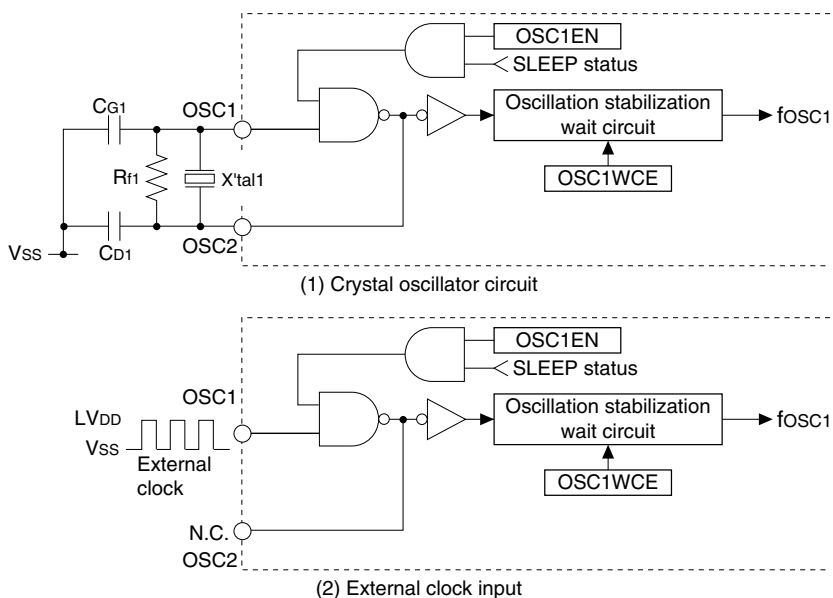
OSC1EN
SLEEP status
$C_{G1}$
OSC1
Oscillation stabilization wait circuit
$f_{OSC1}$
$R_{f1}$
X'tal1
OSC1WCE
$V_{SS}$
$C_{D1}$
OSC2

(1) Crystal oscillator circuit

OSC1EN
SLEEP status
OSC1
$LV_{DD}$
Oscillation stabilization wait circuit
$f_{OSC1}$
$V_{SS}$
External clock
OSC1WCE
N.C.
OSC2

(2) External clock input